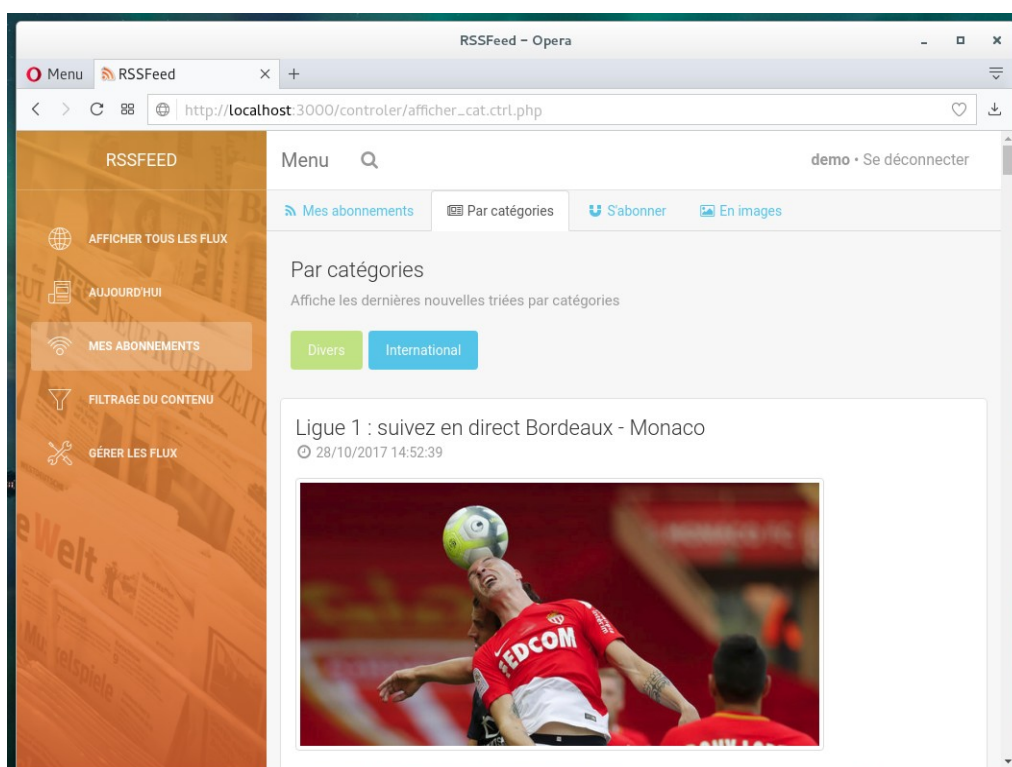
RSSFeed – Opera

Menu
RSSFeed
http://localhost:3000/controler/afficher_cat.ctrl.php

RSSFEED

AFFICHER TOUS LES FLUX
AUJOURD'HUI
MES ABONNEMENTS
FILTRAGE DU CONTENU
GÉRER LES FLUX

Menu
demo • Se déconnecter

Mes abonnements
Par catégories
S'abonner
En images

Par catégories
Affiche les dernières nouvelles triées par catégories

Divers
International

Ligue 1 : suivez en direct Bordeaux - Monaco
28/10/2017 14:52:39

FEDCOM